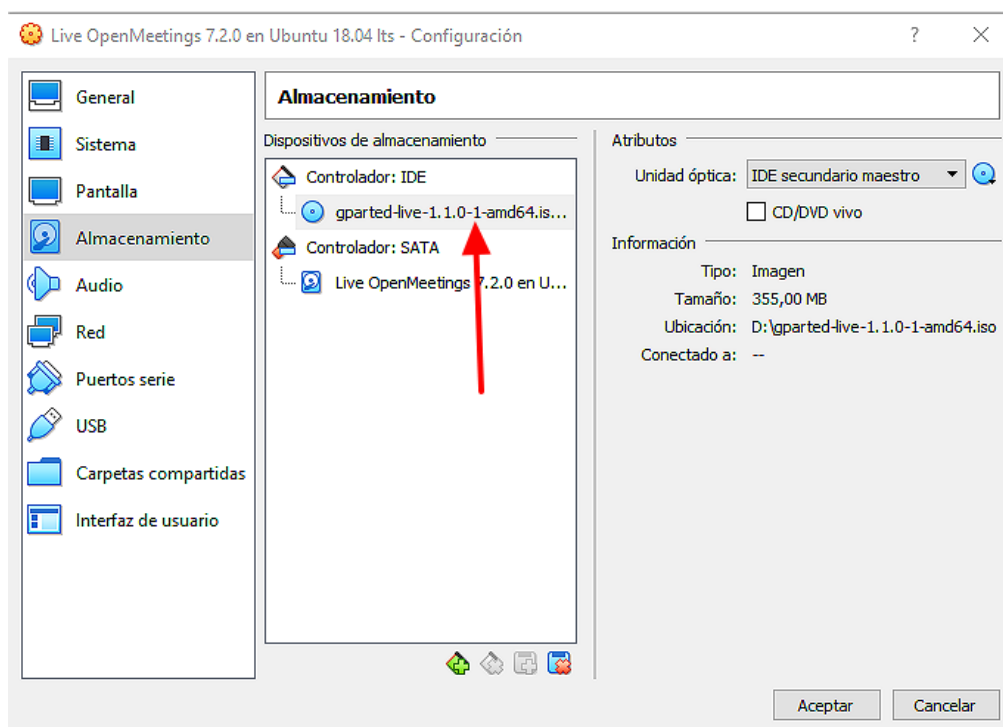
Live OpenMeetings 7.2.0 en Ubuntu 18.04 lts - Configuración

?

General
Sistema
Pantalla
Almacenamiento
Audio
Red
Puertos serie
USB
Carpetas compartidas
Interfaz de usuario

Almacenamiento

Dispositivos de almacenamiento

Controlador: IDE
gparted-live-1.1.0-1-amd64.is...
Controlador: SATA
Live OpenMeetings 7.2.0 en U...

Atributos

Unidad óptica: IDE secundario maestro
CD/DVD vivo

Información

Tipo: Imagen
Tamaño: 355,00 MB
Ubicación: D:\gparted-live-1.1.0-1-amd64.iso
Conectado a: --

Aceptar
Cancelar